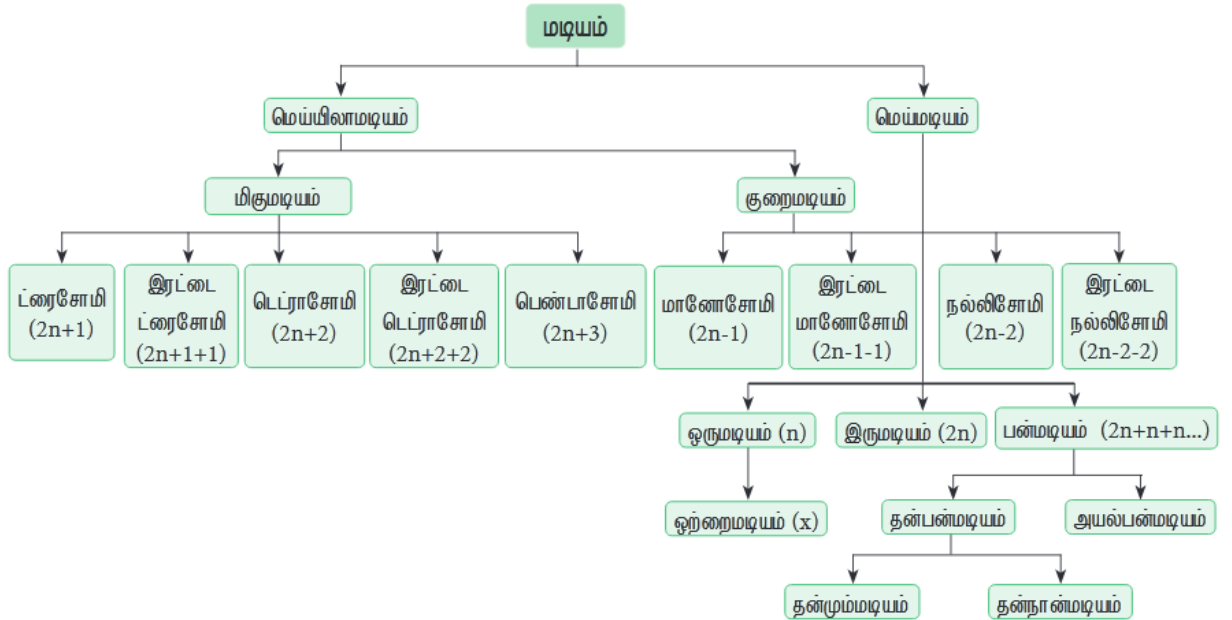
மடியம்

மெய்யிலாமடியம்

மெய்மடியம்

மிகுமடியம்

குறைமடியம்

ட்ரைசோமி (2n+1)

இரட்டை ட்ரைசோமி (2n+1+1)

டெட்ராசோமி (2n+2)

இரட்டை டெட்ராசோமி (2n+2+2)

பெண்டாசோமி (2n+3)

மானோசோமி (2n-1)

இரட்டை மானோசோமி (2n-1-1)

நல்லிசோமி (2n-2)

இரட்டை நல்லிசோமி (2n-2-2)

ஒருமடியம் (n)

இருமடியம் (2n)

பன்மடியம் (2n+n+n...)

ஒற்றைமடியம் (x)

தன்பன்மடியம்

அயல்பன்மடியம்

தன்மும்மடியம்

தன்நான்மடியம்